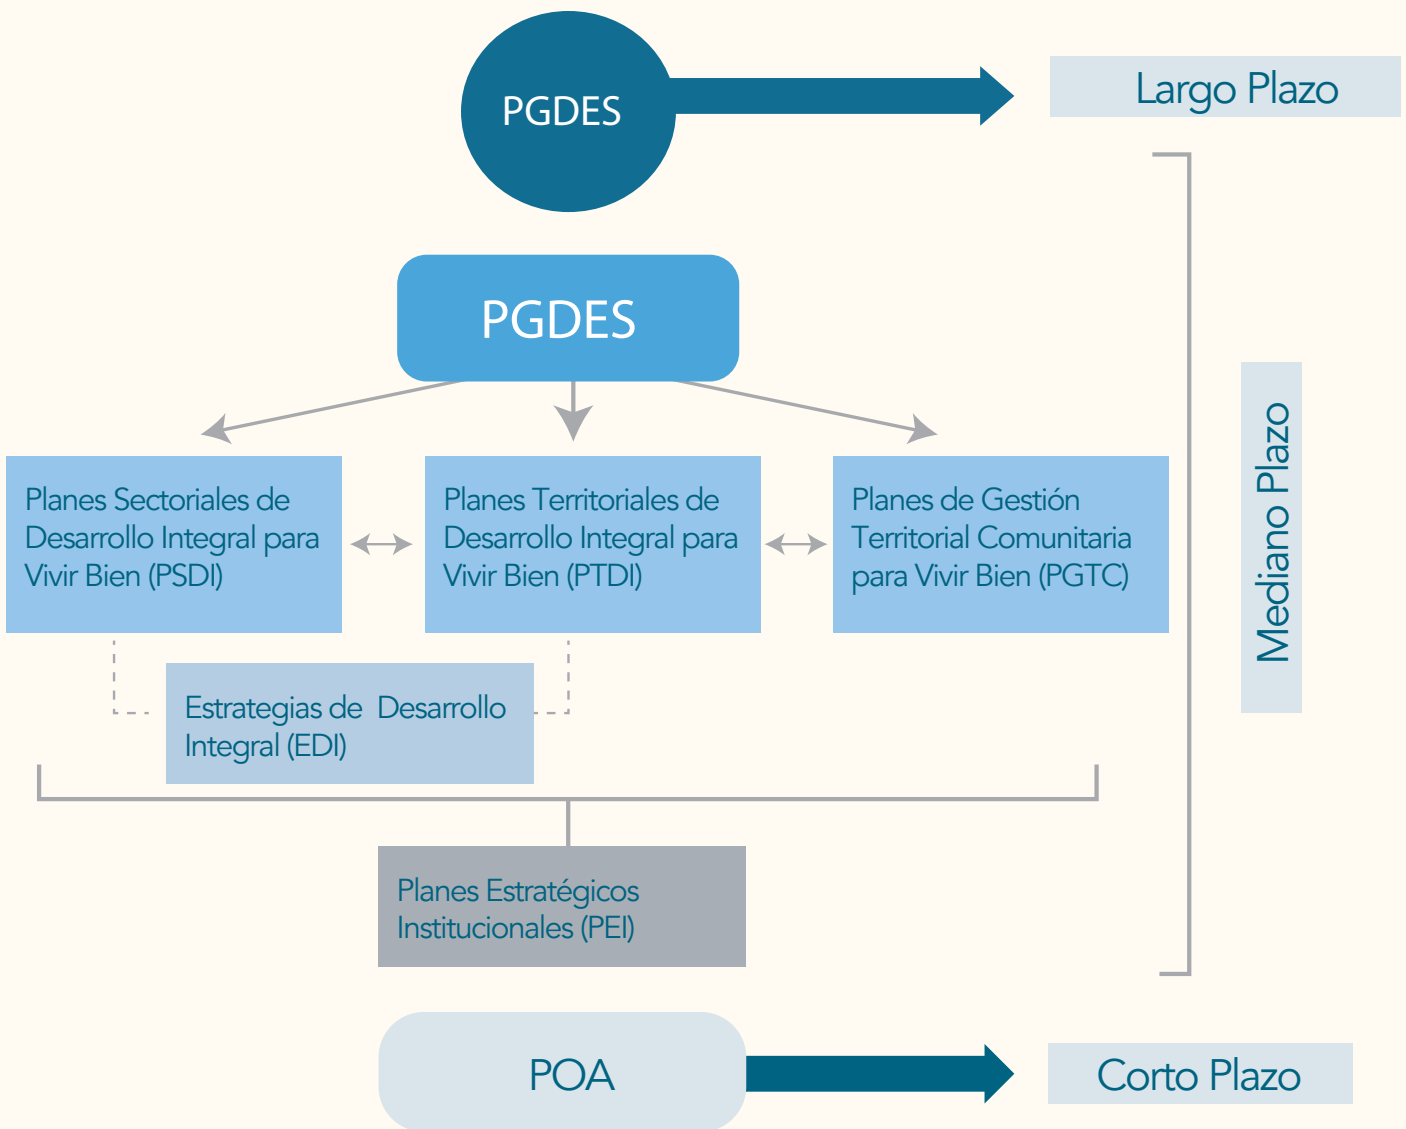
PGDES

Largo Plazo

PGDES

Mediano Plazo

Planes Sectoriales de Desarrollo Integral para Vivir Bien (PSDI)

Planes Territoriales de Desarrollo Integral para Vivir Bien (PTDI)

Planes de Gestión Territorial Comunitaria para Vivir Bien (PGTC)

Estrategias de Desarrollo Integral (EDI)

Planes Estratégicos Institucionales (PEI)

POA

Corto Plazo